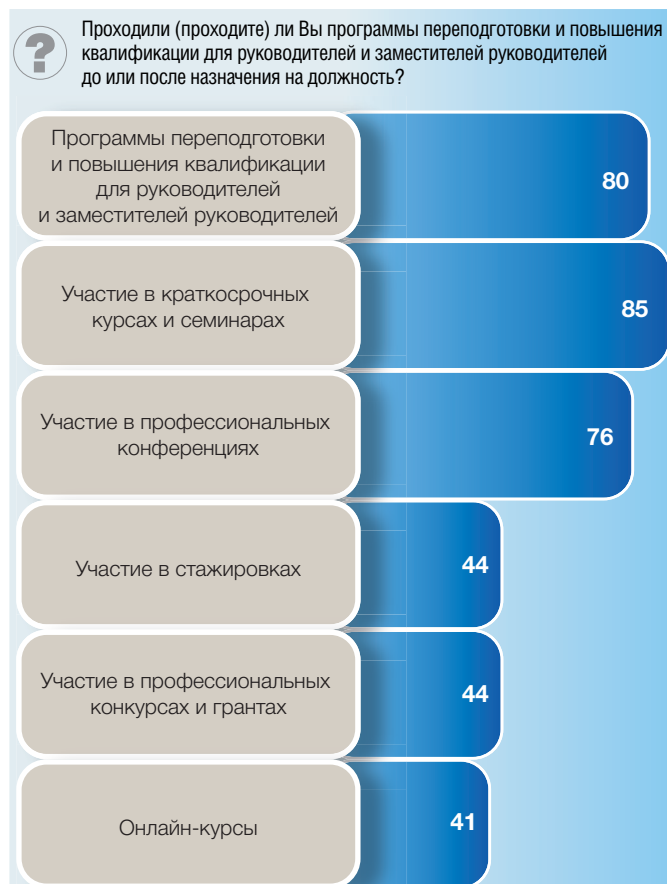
?

Проходили (проходите) ли Вы программы переподготовки и повышения квалификации для руководителей и заместителей руководителей до или после назначения на должность?

Программы переподготовки и повышения квалификации для руководителей и заместителей руководителей

80

Участие в краткосрочных курсах и семинарах

85

Участие в профессиональных конференциях

76

Участие в стажировках

44

Участие в профессиональных конкурсах и грантах

44

Онлайн-курсы

41